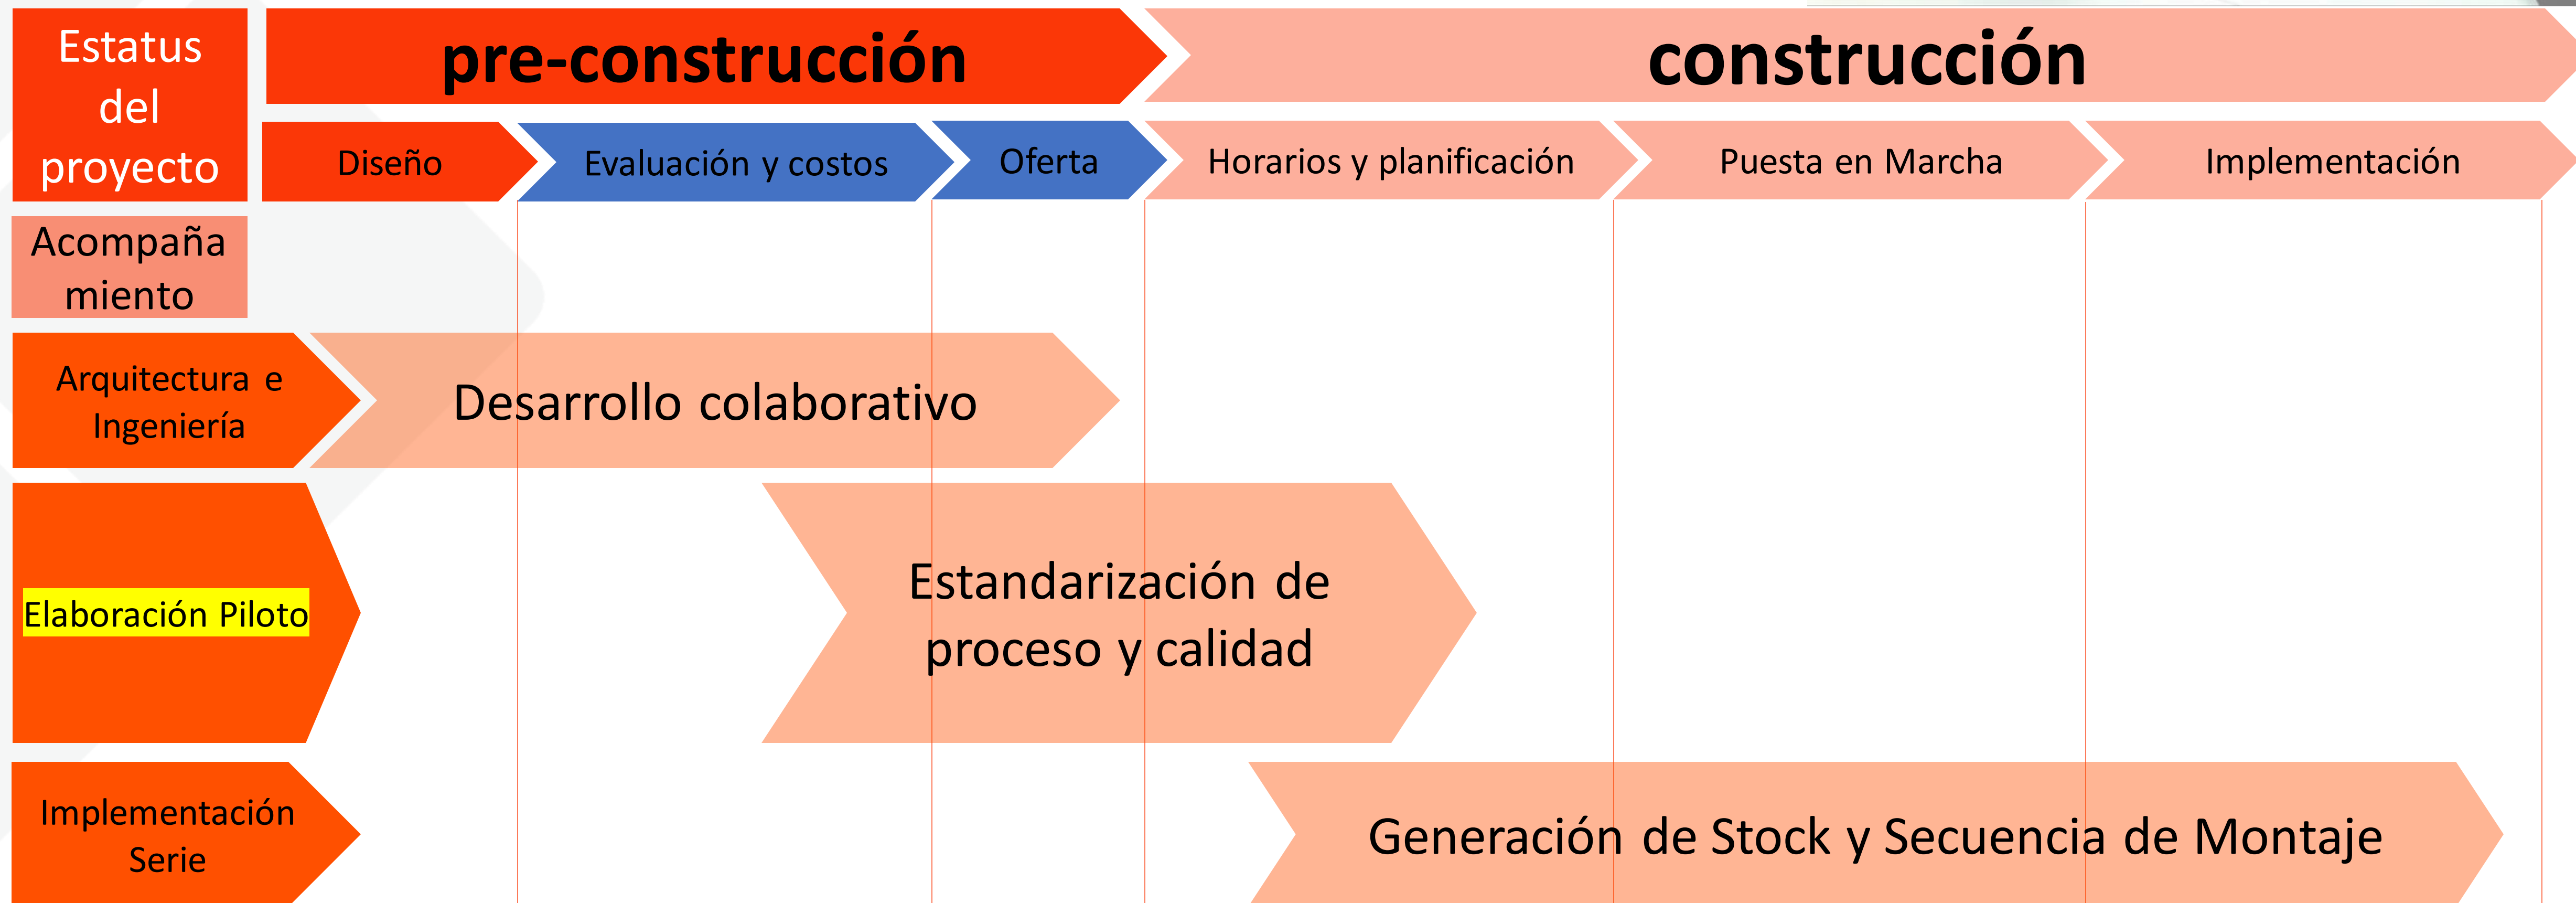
Estatus del proyecto

pre-construcción

construcción

Diseño

Evaluación y costos

Oferta

Horarios y planificación

Puesta en Marcha

Implementación

Acompaña miento

Arquitectura e Ingeniería

Desarrollo colaborativo

Elaboración Piloto

Estandarización de proceso y calidad

Implementación Serie

Generación de Stock y Secuencia de Montaje